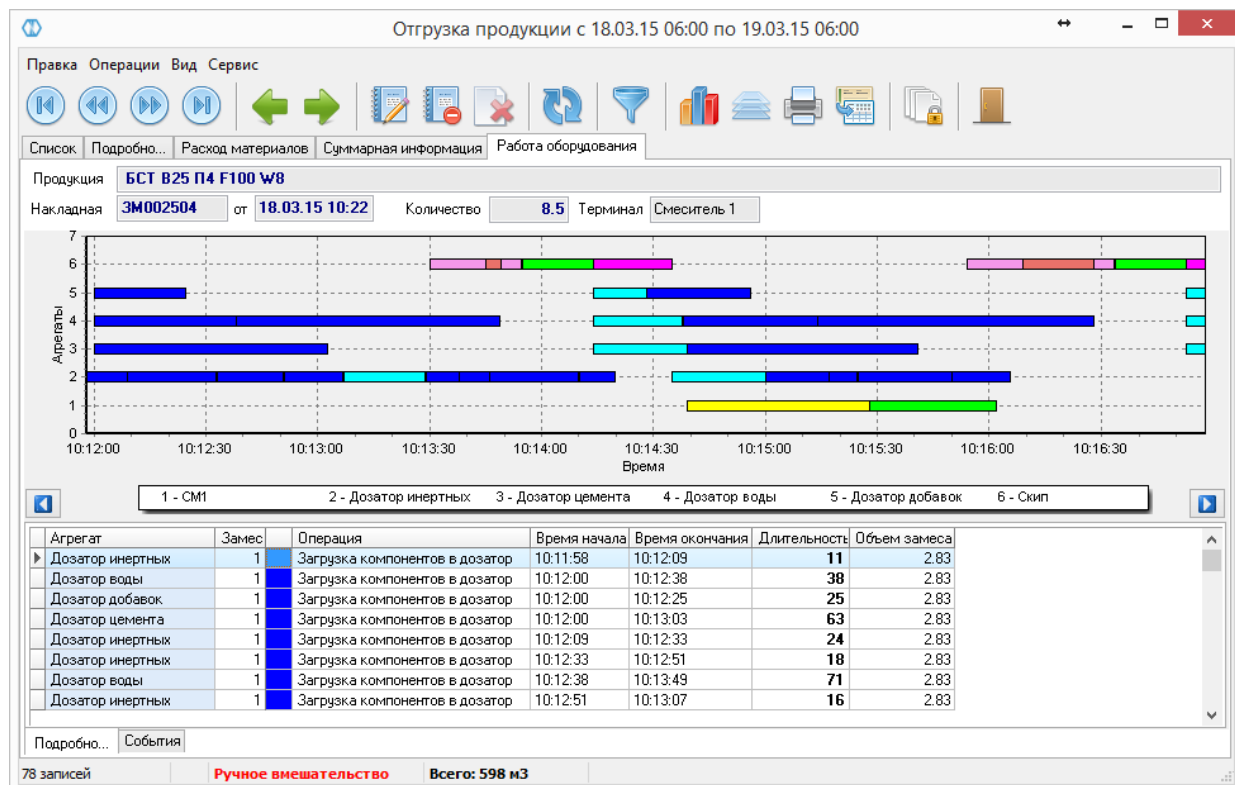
Отгрузка продукции с 18.03.15 06:00 по 19.03.15 06:00

Правка Операции Вид Сервис

Список | Подробно... | Расход материалов | Суммарная информация | Работа оборудования

Продукция БСТ В25 П4 F100 W8

Накладная ЗМ002504 от 18.03.15 10:22 Количество 8.5 Терминал Смеситель 1

Агрегаты
7
6
5
4
3
2
1
0

10:12:00 10:12:30 10:13:00 10:13:30 10:14:00 10:14:30 10:15:00 10:15:30 10:16:00 10:16:30
Время

1 - СМ1 2 - Дозатор инертных 3 - Дозатор цемента 4 - Дозатор воды 5 - Дозатор добавок 6 - Скип

| Агрегат | Замес | | Операция | Время начала | Время окончания | Длительность | Объем замеса |
|---|---|---|---|---|---|---|---|
| Дозатор инертных | 1 | | Загрузка компонентов в дозатор | 10:11:58 | 10:12:09 | 11 | 2.83 |
| Дозатор воды | 1 | | Загрузка компонентов в дозатор | 10:12:00 | 10:12:38 | 38 | 2.83 |
| Дозатор добавок | 1 | | Загрузка компонентов в дозатор | 10:12:00 | 10:12:25 | 25 | 2.83 |
| Дозатор цемента | 1 | | Загрузка компонентов в дозатор | 10:12:00 | 10:13:03 | 63 | 2.83 |
| Дозатор инертных | 1 | | Загрузка компонентов в дозатор | 10:12:09 | 10:12:33 | 24 | 2.83 |
| Дозатор инертных | 1 | | Загрузка компонентов в дозатор | 10:12:33 | 10:12:51 | 18 | 2.83 |
| Дозатор воды | 1 | | Загрузка компонентов в дозатор | 10:12:38 | 10:13:49 | 71 | 2.83 |
| Дозатор инертных | 1 | | Загрузка компонентов в дозатор | 10:12:51 | 10:13:07 | 16 | 2.83 |

Подробно... | События

78 записей Ручное вмешательство Всего: 598 м3